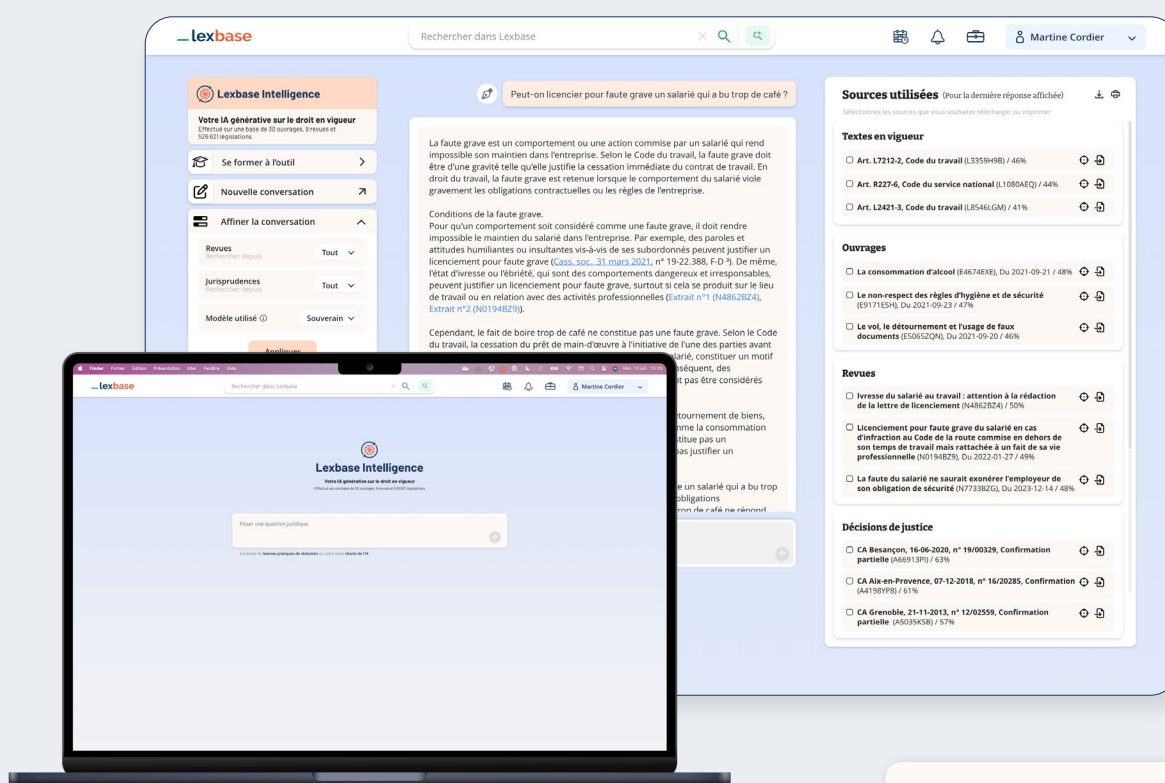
_lexbase

Rechercher dans Lexbase

Martine Cordier

Lexbase Intelligence

Votre IA générative sur le droit en vigueur
Effectué sur une base de 30 ouvrages, 9 revues et 526 621 législations

Se former à l'outil

Nouvelle conversation

Affiner la conversation

Revues
Rechercher depuis
Tout

Jurisprudences
Rechercher depuis
Tout

Modèle utilisé
Souverain

Appliquer

Peut-on licencier pour faute grave un salarié qui a bu trop de café ?

La faute grave est un comportement ou une action commise par un salarié qui rend impossible son maintien dans l'entreprise. Selon le Code du travail, la faute grave doit être d'une gravité telle qu'elle justifie la cessation immédiate du contrat de travail. En droit du travail, la faute grave est retenue lorsque le comportement du salarié viole gravement les obligations contractuelles ou les règles de l'entreprise.

Conditions de la faute grave.
Pour qu'un comportement soit considéré comme une faute grave, il doit rendre impossible le maintien du salarié dans l'entreprise. Par exemple, des paroles et attitudes humiliantes ou insultantes vis-à-vis de ses subordonnés peuvent justifier un licenciement pour faute grave (Cass. soc., 31 mars 2021, n° 19-22.388, F-D ³). De même, l'état d'ivresse ou l'ébriété, qui sont des comportements dangereux et irresponsables, peuvent justifier un licenciement pour faute grave, surtout si cela se produit sur le lieu de travail ou en relation avec des activités professionnelles (Extrait n°1 (N4862BZ4), Extrait n°2 (N0194BZ9)).

Cependant, le fait de boire trop de café ne constitue pas une faute grave. Selon le Code du travail, la cessation du prêt de main-d'œuvre à l'initiative de l'une des parties avant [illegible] salarié, constituer un motif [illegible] conséquent, des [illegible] pas être considérés

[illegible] détournement de biens, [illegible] comme la consommation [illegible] constitue pas un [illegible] pas justifier un

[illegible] un salarié qui a bu trop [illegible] obligations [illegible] trop de café ne répond

Sources utilisées (Pour la dernière réponse affichée)
Sélectionnez les sources que vous souhaitez télécharger ou imprimer

Textes en vigueur
Art. L7212-2, Code du travail (L3359H9B) / 46%
Art. R227-6, Code du service national (L1080AEQ) / 44%
Art. L2421-3, Code du travail (L8546LGM) / 41%

Ouvrages
La consommation d'alcool (E4674EXE), Du 2021-09-21 / 48%
Le non-respect des règles d'hygiène et de sécurité (E9171ESH), Du 2021-09-23 / 47%
Le vol, le détournement et l'usage de faux documents (E5065ZQN), Du 2021-09-20 / 46%

Revues
Ivresse du salarié au travail : attention à la rédaction de la lettre de licenciement (N4862BZ4) / 50%
Licenciement pour faute grave du salarié en cas d'infraction au Code de la route commise en dehors de son temps de travail mais rattachée à un fait de sa vie professionnelle (N0194BZ9), Du 2022-01-27 / 49%
La faute du salarié ne saurait exonérer l'employeur de son obligation de sécurité (N7733BZG), Du 2023-12-14 / 48%

Décisions de justice
CA Besançon, 16-06-2020, n° 19/00329, Confirmation partielle (A66913PI) / 63%
CA Aix-en-Provence, 07-12-2018, n° 16/20285, Confirmation (A4198YP8) / 61%
CA Grenoble, 21-11-2013, n° 12/02559, Confirmation partielle (A5035KSB) / 57%

Finder Fichier Édition Présentation Aller Fenêtre Aide

_lexbase
Rechercher dans Lexbase
Martine Cordier

Lexbase Intelligence
Votre IA générative sur le droit en vigueur
Effectué sur une base de 30 ouvrages, 9 revues et 526 621 législations

Poser une question juridique

Consultez les bonnes pratiques de rédaction ou notre charte de l'IA